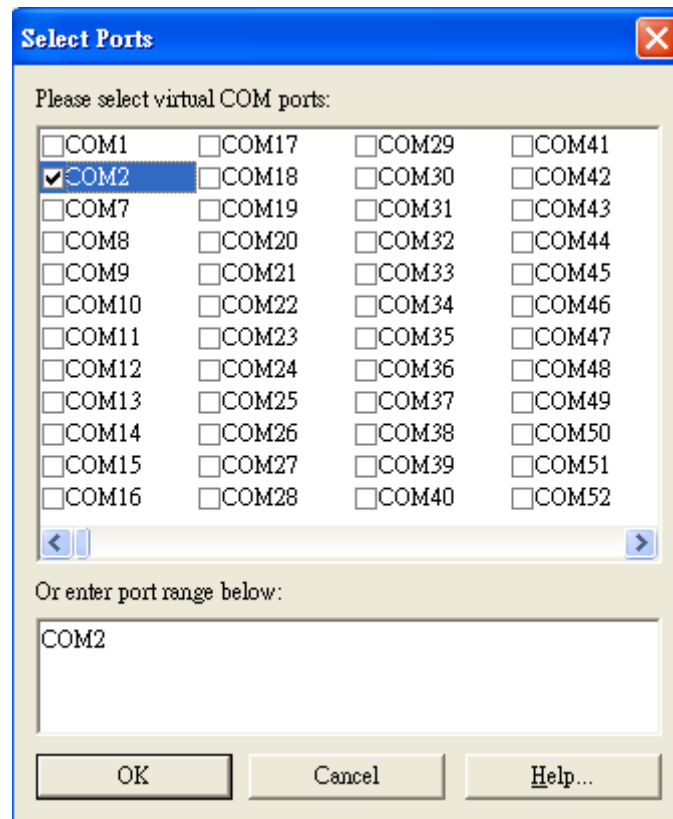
Select Ports

Please select virtual COM ports:

| | | | |
|---|---|---|---|
| COM1 | COM17 | COM29 | COM41 |
| COM2 | COM18 | COM30 | COM42 |
| COM7 | COM19 | COM31 | COM43 |
| COM8 | COM20 | COM32 | COM44 |
| COM9 | COM21 | COM33 | COM45 |
| COM10 | COM22 | COM34 | COM46 |
| COM11 | COM23 | COM35 | COM47 |
| COM12 | COM24 | COM36 | COM48 |
| COM13 | COM25 | COM37 | COM49 |
| COM14 | COM26 | COM38 | COM50 |
| COM15 | COM27 | COM39 | COM51 |
| COM16 | COM28 | COM40 | COM52 |

Or enter port range below:

COM2

OK Cancel Help...